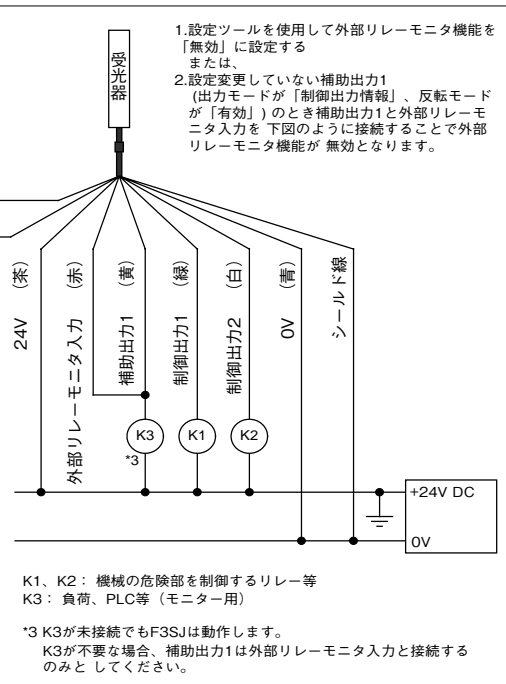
1.設定ツールを使用して外部リレーモニタ機能を「無効」に設定する
または、
2.設定変更していない補助出力1
(出力モードが「制御出力情報」、反転モードが「有効」)のとき補助出力1と外部リレーモニタ入力を 下図のように接続することで外部リレーモニタ機能が 無効となります。

受光器

24V (茶)
外部リレーモニタ入力 (赤)
補助出力1 (黄)
制御出力1 (緑)
制御出力2 (白)
0V (青)
シールド線

K3
*3
K1
K2

+24V DC
0V

K1、K2： 機械の危険部を制御するリレー等
K3： 負荷、PLC等（モニター用）

*3 K3が未接続でもF3SJは動作します。
K3が不要な場合、補助出力1は外部リレーモニタ入力と接続するのみと してください。